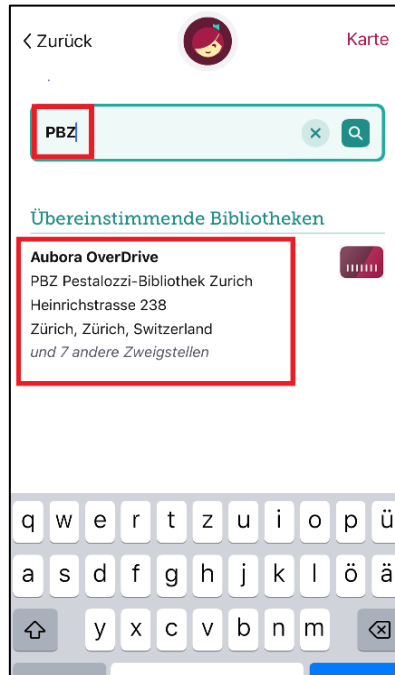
< Zurück

Karte

PBZ

Übereinstimmende Bibliotheken

Aubora OverDrive
PBZ Pestalozzi-Bibliothek Zurich
Heinrichstrasse 238
Zürich, Zürich, Switzerland
und 7 andere Zweigstellen

q w e r t z u i o p ü
a s d f g h j k l ö ä
y x c v b n m